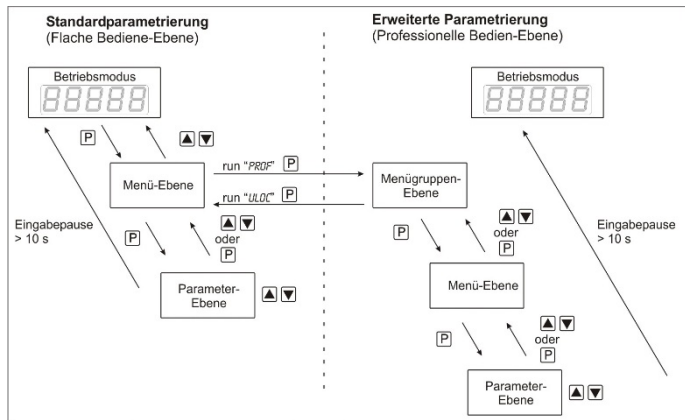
**Standardparametrierung**
(Flache Bediene-Ebene)

**Erweiterte Parametrierung**
(Professionelle Bedien-Ebene)

Betriebsmodus

88888

P

▲▼

Menü-Ebene

run "PROF" P

run "ULOC" P

Menügruppen-Ebene

Eingabepause > 10 s

P

▲▼ oder P

Parameter-Ebene

▲▼

Betriebsmodus

88888

P

▲▼ oder P

Eingabepause > 10 s

Menü-Ebene

P

▲▼ oder P

Parameter-Ebene

▲▼